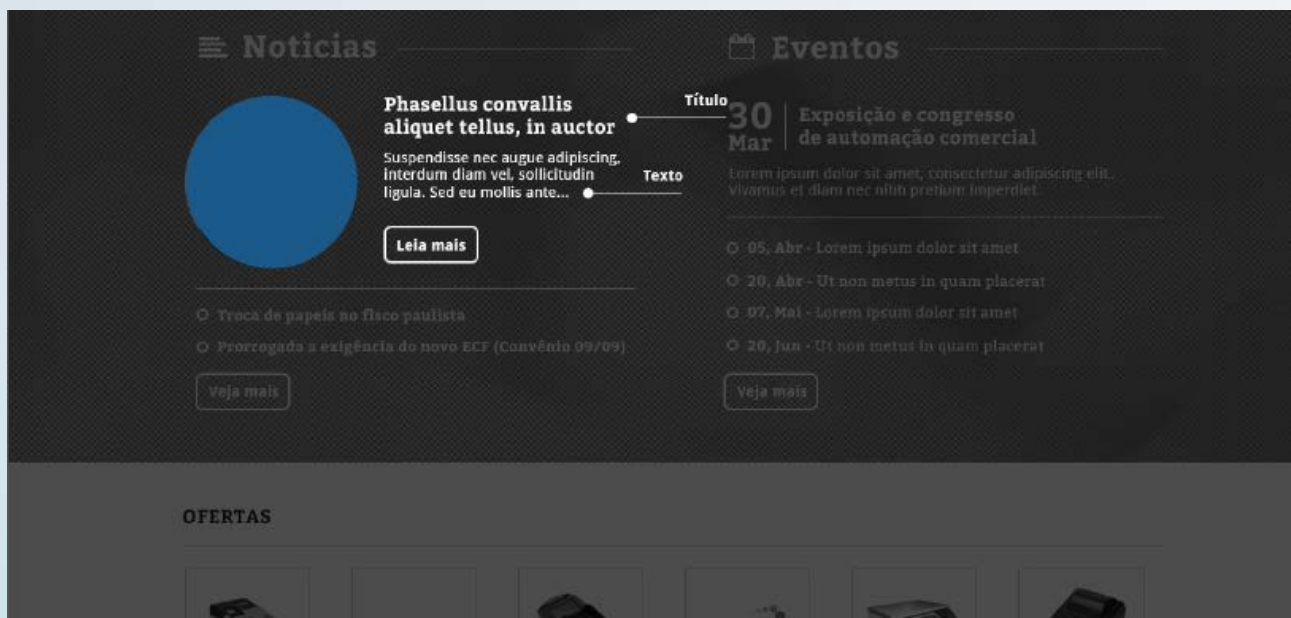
Noticias

Phasellus convallis aliquet tellus, in auctor

Título

Suspendisse nec augue adipiscing, interdum diam vel, sollicitudin ligula. Sed eu mollis ante...

Texto

Leia mais

Troca de papeis no fisco paulista

Prorrogada a exigência do novo ECF (Convênio 09/09)

Veja mais

Eventos

30 Mar

Exposição e congresso de automação comercial

Lorem ipsum dolor sit amet, consectetur adipiscing elit. Vivamus et diam nec nibh pretium imperdiet.

05, Abr - Lorem ipsum dolor sit amet

20, Abr - Ut non metus in quam placerat

07, Mai - Lorem ipsum dolor sit amet

20, Jun - Ut non metus in quam placerat

Veja mais

OFERTAS